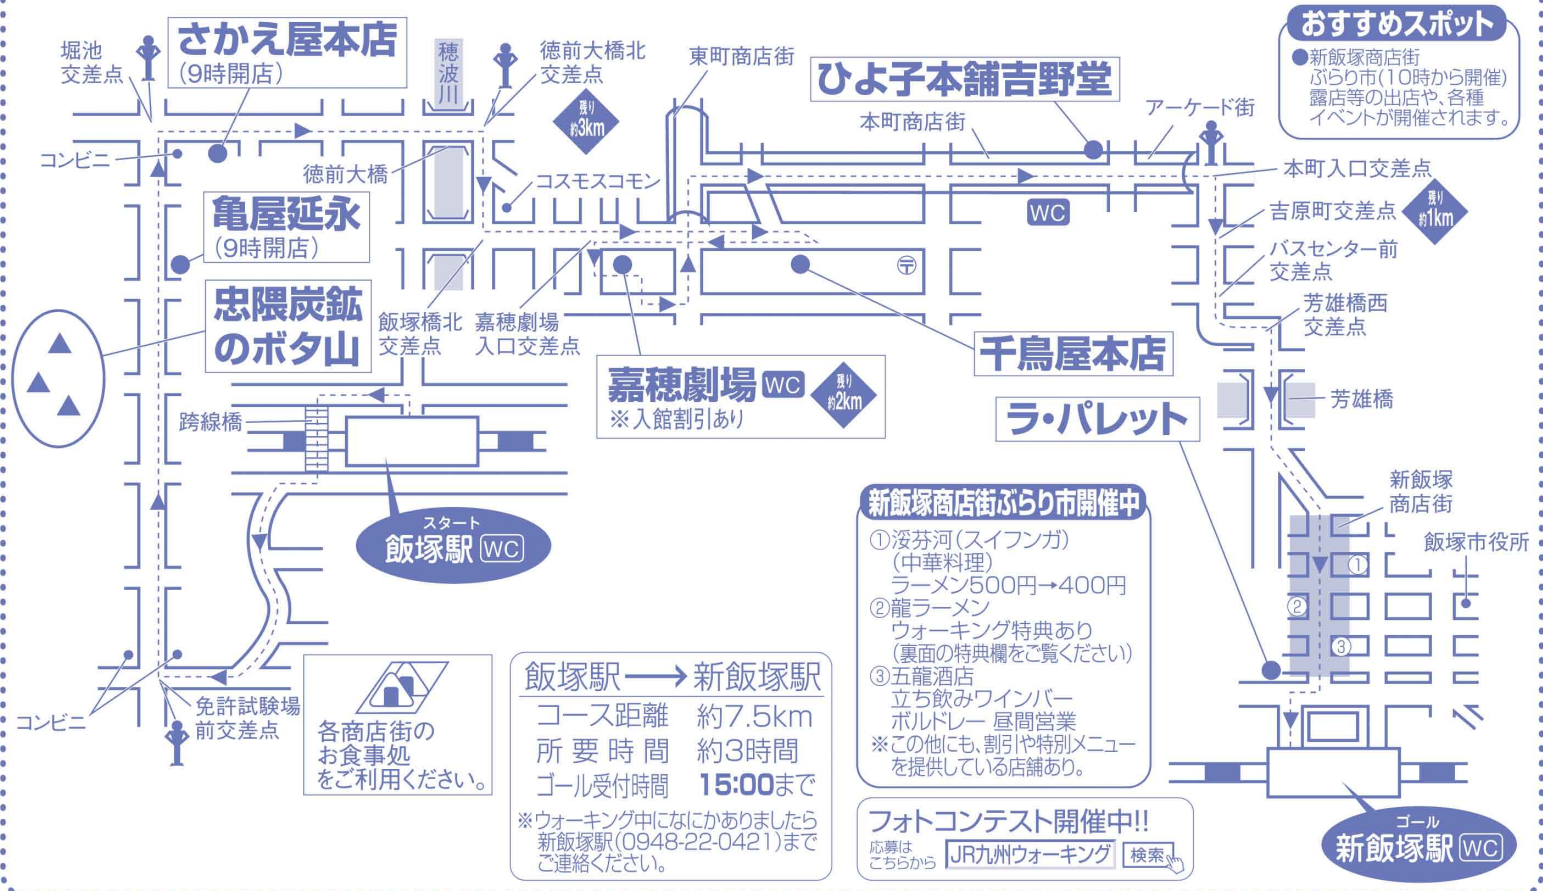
堀池
交差点

さかえ屋本店
(9時開店)

穂
波
川

徳前大橋北
交差点

残り
約3km

東町商店街

ひよ子本舗吉野堂

本町商店街

アーケード街

おすすめスポット
●新飯塚商店街
ぶらり市(10時から開催)
露店等の出店や、各種
イベントが開催されます。

コンビニ

徳前大橋

コスモスコモン

本町入口交差点

WC

吉原町交差点

残り
約1km

亀屋延永
(9時開店)

バスセンター前
交差点

芳雄橋西
交差点

忠隈炭鉱
のボタ山

飯塚橋北
交差点

嘉穂劇場
入口交差点

千鳥屋本店

嘉穂劇場 WC
※入館割引あり

残り
約2km

芳雄橋

ラ・パレット

跨線橋

新飯塚
商店街

スタート
飯塚駅 WC

新飯塚商店街ぶらり市開催中
①涹芬河(スイフンガ)
(中華料理)
ラーメン500円→400円
②龍ラーメン
ウォーキング特典あり
(裏面の特典欄をご覧ください)
③五龍酒店
立ち飲みワインバー
ボルドレー 昼間営業
※この他にも、割引や特別メニューを提供している店舗あり。

飯塚市役所

①
②
③

コンビニ

免許試験場
前交差点

各商店街の
お食事処
をご利用ください。

飯塚駅 → 新飯塚駅
| コース距離 | 約7.5km |
|---|---|
| 所要時間 | 約3時間 |
| ゴール受付時間 | 15:00まで |

※ウォーキング中になにかありましたら新飯塚駅(0948-22-0421)までご連絡ください。

フォトコンテスト開催中!!
応募は
こちらから
JR九州ウォーキング 検索

ゴール
新飯塚駅 WC